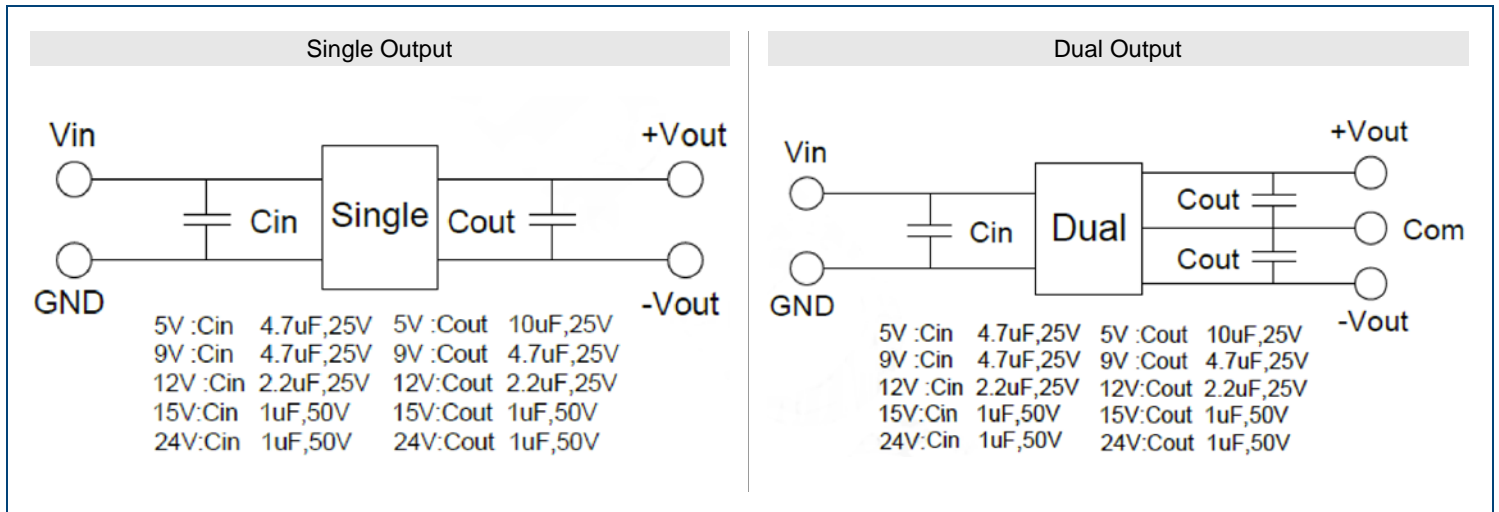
Single Output

Vin
+Vout
Cin
Single
Cout
GND
-Vout

5V :Cin 4.7uF,25V 5V :Cout 10uF,25V
9V :Cin 4.7uF,25V 9V :Cout 4.7uF,25V
12V :Cin 2.2uF,25V 12V:Cout 2.2uF,25V
15V:Cin 1uF,50V 15V:Cout 1uF,50V
24V:Cin 1uF,50V 24V:Cout 1uF,50V

Dual Output

+Vout
Vin
Cout
Cin
Dual
Com
Cout
GND
-Vout

5V :Cin 4.7uF,25V 5V :Cout 10uF,25V
9V :Cin 4.7uF,25V 9V :Cout 4.7uF,25V
12V :Cin 2.2uF,25V 12V:Cout 2.2uF,25V
15V:Cin 1uF,50V 15V:Cout 1uF,50V
24V:Cin 1uF,50V 24V:Cout 1uF,50V